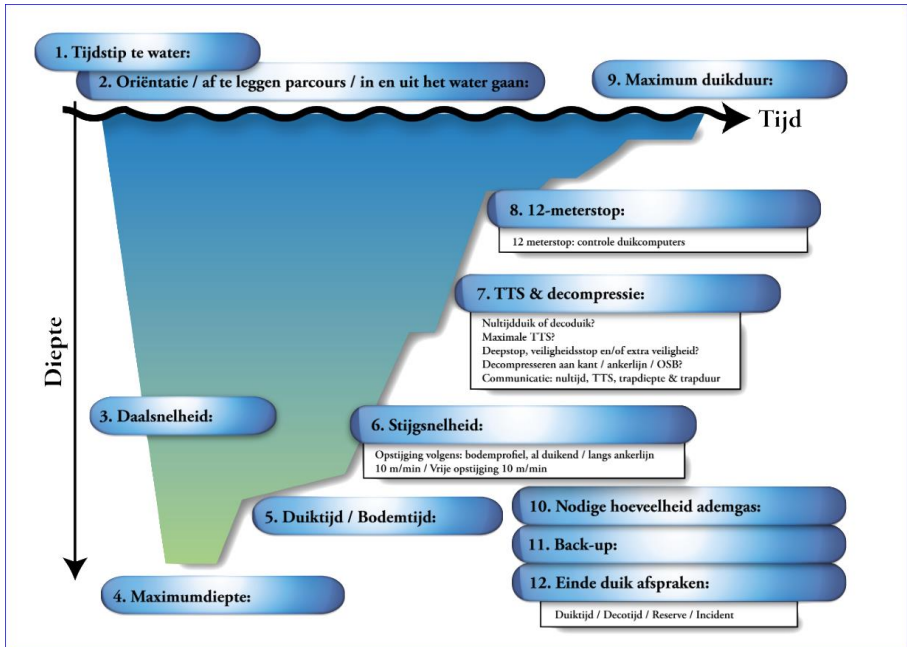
1. Tijdstip te water:

2. Oriëntatie / af te leggen parcours / in en uit het water gaan:

9. Maximum duikduur:

Tijd

Diepte

8. 12-meterstop:

12 meterstop: controle duikcomputers

7. TTS & decompressie:

Nultijdduik of decoduik?
Maximale TTS?
Deepstop, veiligheidsstop en/of extra veiligheid?
Decompresseren aan kant / ankerlijn / OSB?
Communicatie: nultijd, TTS, trapdiepte & trapduur

3. Daalsnelheid:

6. Stijgsnelheid:

Opstijging volgens: bodemprofiel, al duikend / langs ankerlijn
10 m/min / Vrije opstijging 10 m/min

5. Duiktijd / Bodemtijd:

10. Nodige hoeveelheid ademgas:

11. Back-up:

12. Einde duik afspraken:

Duiktijd / Decotijd / Reserve / Incident

4. Maximumdiepte: